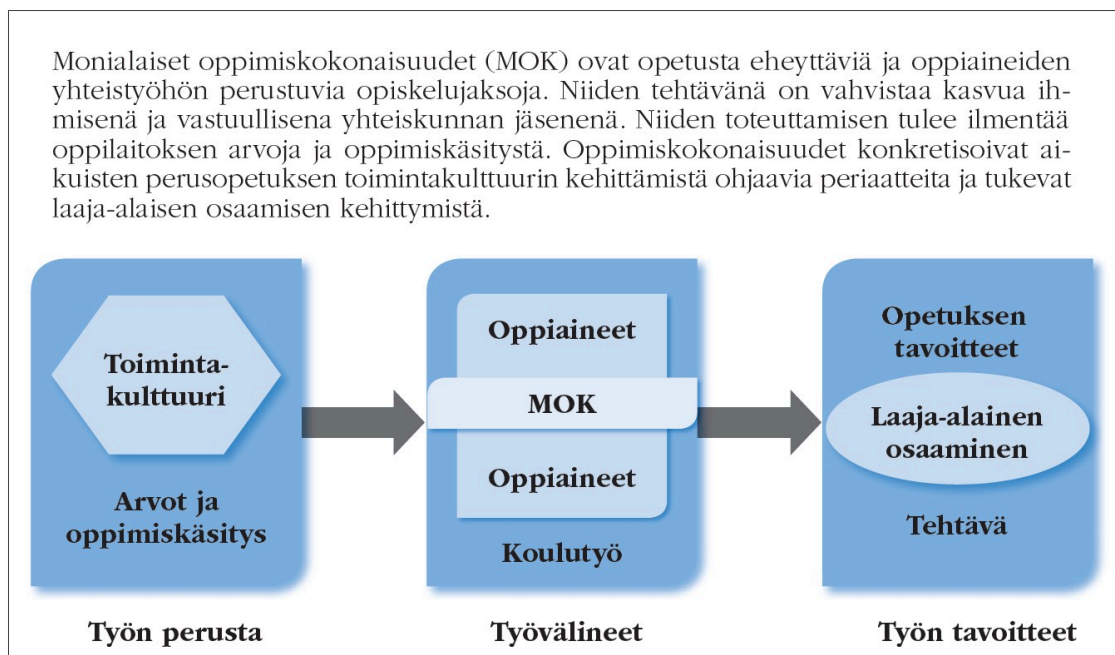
Monialaiset oppimiskokonaisuudet (MOK) ovat opetusta eheyttäviä ja oppiaineiden yhteistyöhön perustuvia opiskelujaksoja. Niiden tehtävänä on vahvistaa kasvua ihmisenä ja vastuullisena yhteiskunnan jäsenenä. Niiden toteuttamisen tulee ilmentää oppilaitoksen arvoja ja oppimiskäsitystä. Oppimiskokonaisuudet konkretisoivat aikuisten perusopetuksen toimintakulttuurin kehittämistä ohjaavia periaatteita ja tukevat laaja-alaisen osaamisen kehittymistä.

Toimintakulttuuri

Arvot ja oppimiskäsitys

Työn perusta

Oppiaineet

MOK

Oppiaineet

Koulutyö

Työvälineet

Opetuksen tavoitteet

Laaja-alainen osaaminen

Tehtävä

Työn tavoitteet